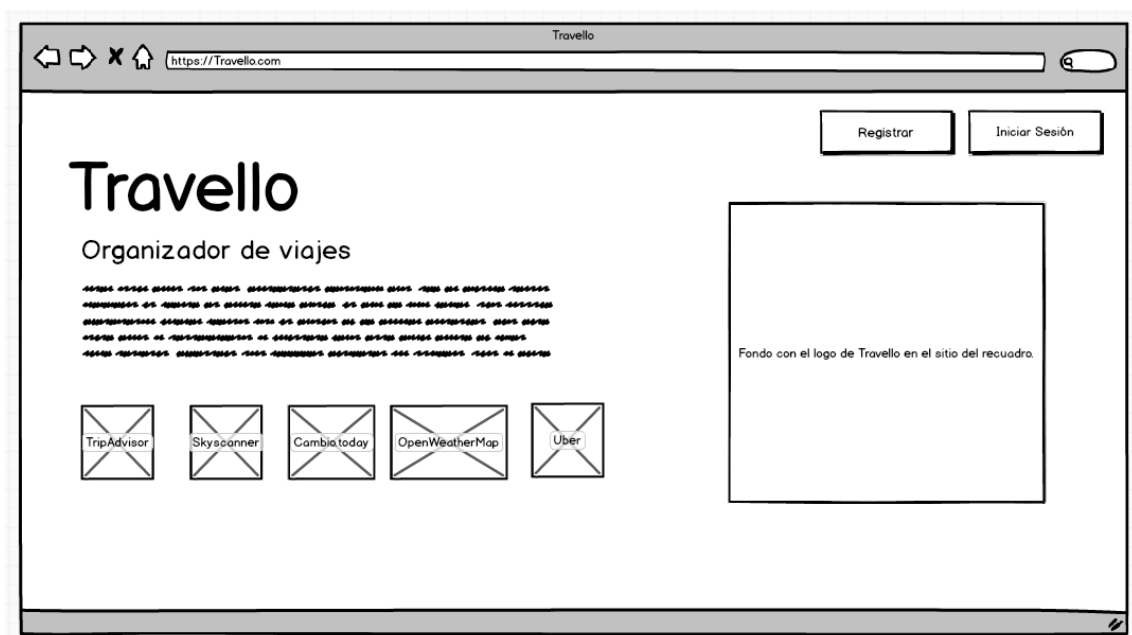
Travello

https://Travello.com

Registrar

Iniciar Sesión

Travello

Organizador de viajes

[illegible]

TripAdvisor

Skyscanner

Cambio.today

OpenWeatherMap

Uber

Fondo con el logo de Travello en el sitio del recuadro.